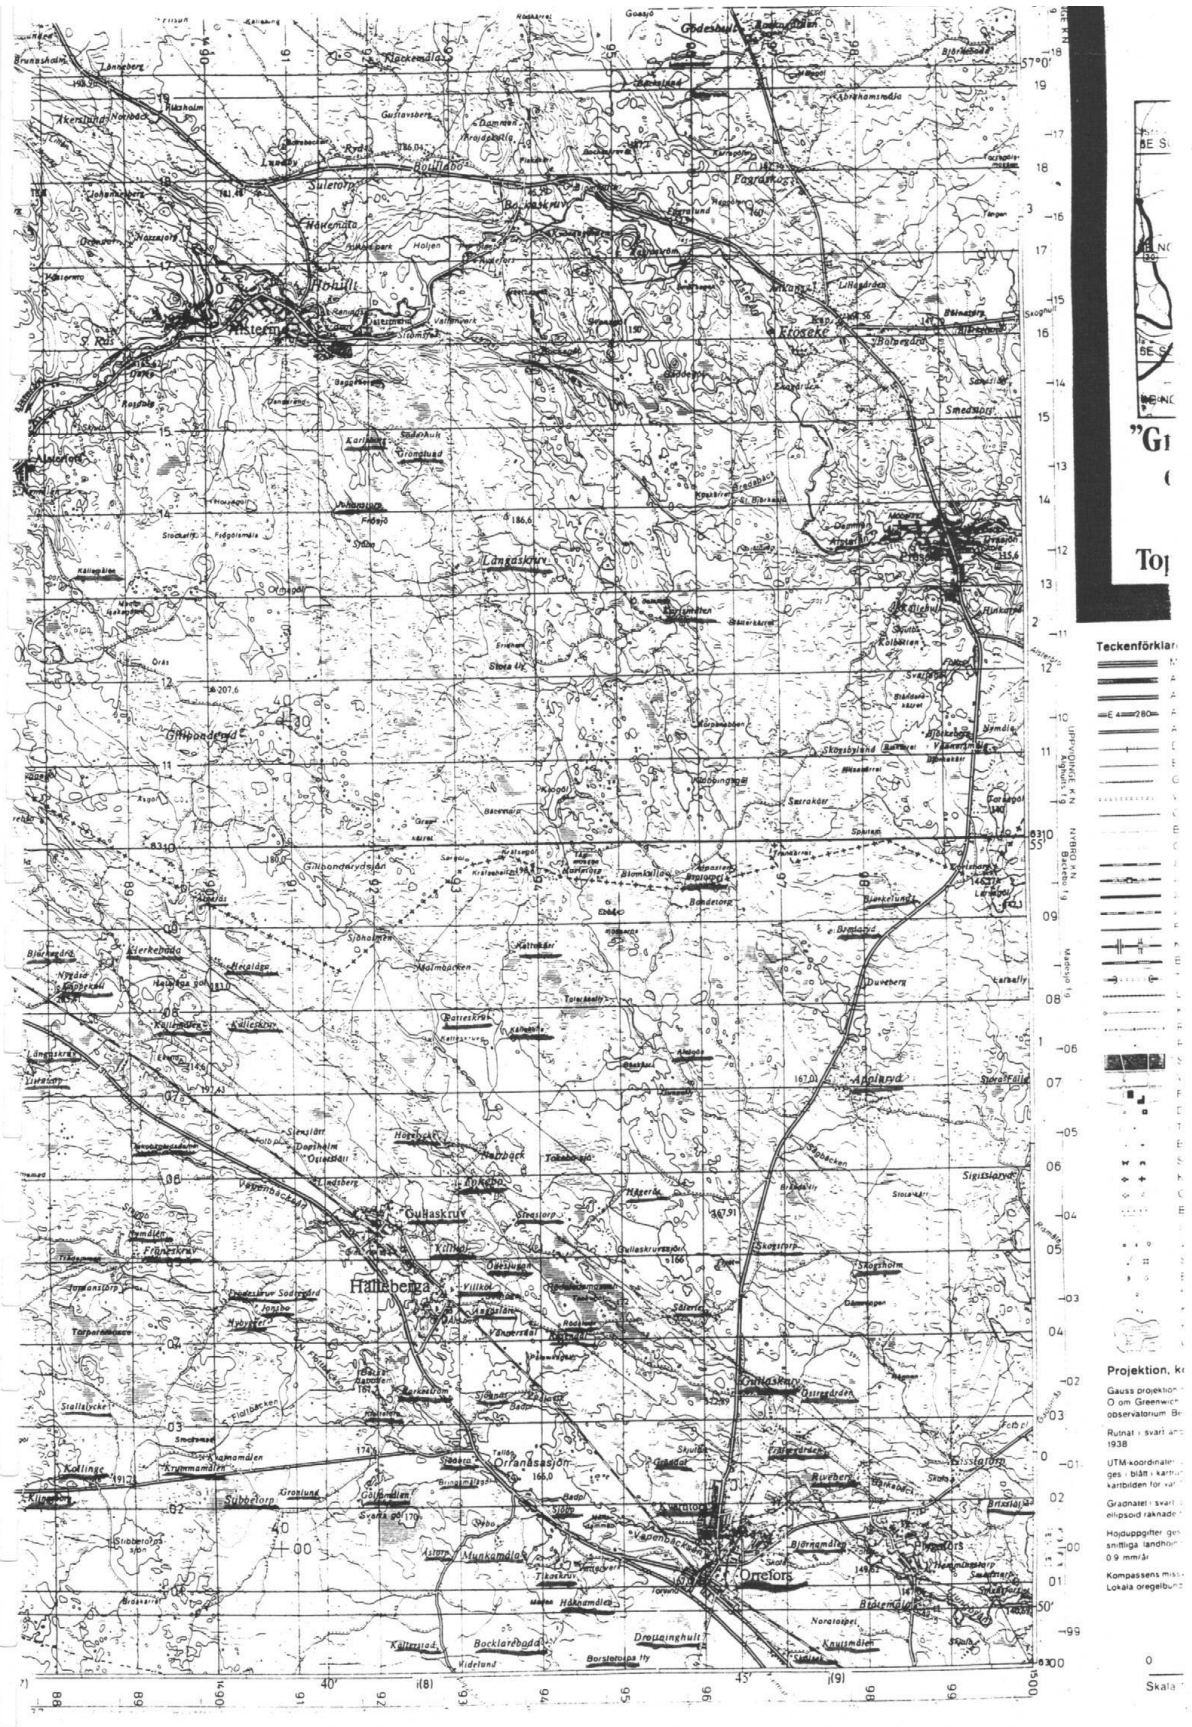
Gödeshult
57°0'
Lönneberg
Brunnsholm
Flackemåla
Åkerslund
Alsterbro
Gustavsberg
Ryd
Rotilla
Suletorp
Fagrakors
Bo
Älmhult
Holjen
Hohult
Alsterfors
Alstermo
Kroseke
Smedstorp
Karlsberg
Söderhult
Grönstuad
Fröjdö
Långaskruv
Ålmaröd
Gillpondepad
Gillpondesjön
Blomkulla
Bjorkefund
Bjerkebo
Kierkebada
Hatalge
Kalleskruv
Applaryd
Dunberg
Gullaskruv
Hagbäck
Bokebo
Hälleberga
Fräneskruv
Orranässjön
Gullaskruv
Olstorp
Kollinge
Krummamålen
Gärdsmalen
Munkamålen
Orrefors
Backareboda
Drottninghult
Knutsmålen
Bärsteblops
Tikaskruv
Högnamålen
Kalterstad
Teckenförklar
Projektion, k
Gauss projektion
O om Greenwich
observatorium
Rutnät i svart
1938
UTM-koordinater
Gradnätet i svart
Höjduppgifter
Kompassens miss
Lokala oregelbund
"Gı
Toı
Skala
40'
45'
i(8)
i(9)
1500